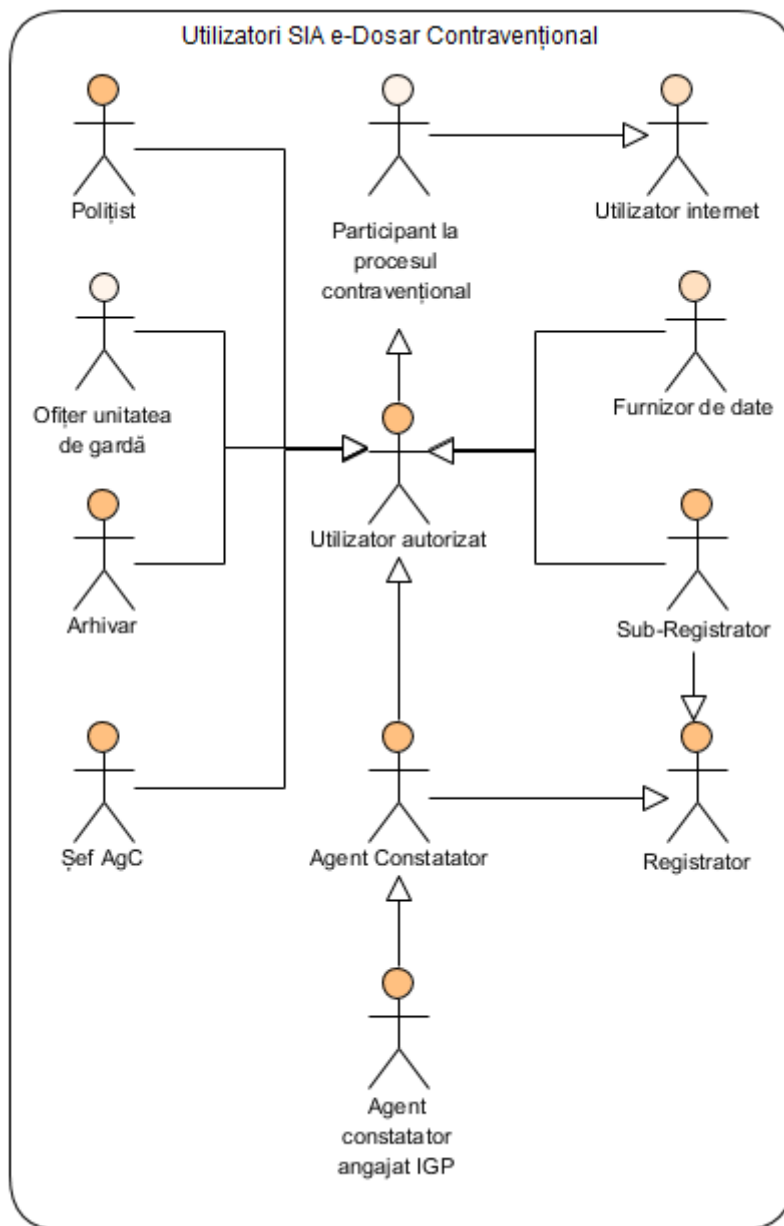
Utilizatori SIA e-Dosar Contravențional

Polițist

Participant la procesul contravențional

Utilizator internet

Ofițer unitatea de gardă

Furnizor de date

Utilizator autorizat

Arhivar

Sub-Registrator

Șef AgC

Agent Constatator

Registrator

Agent constatator angajat IGP